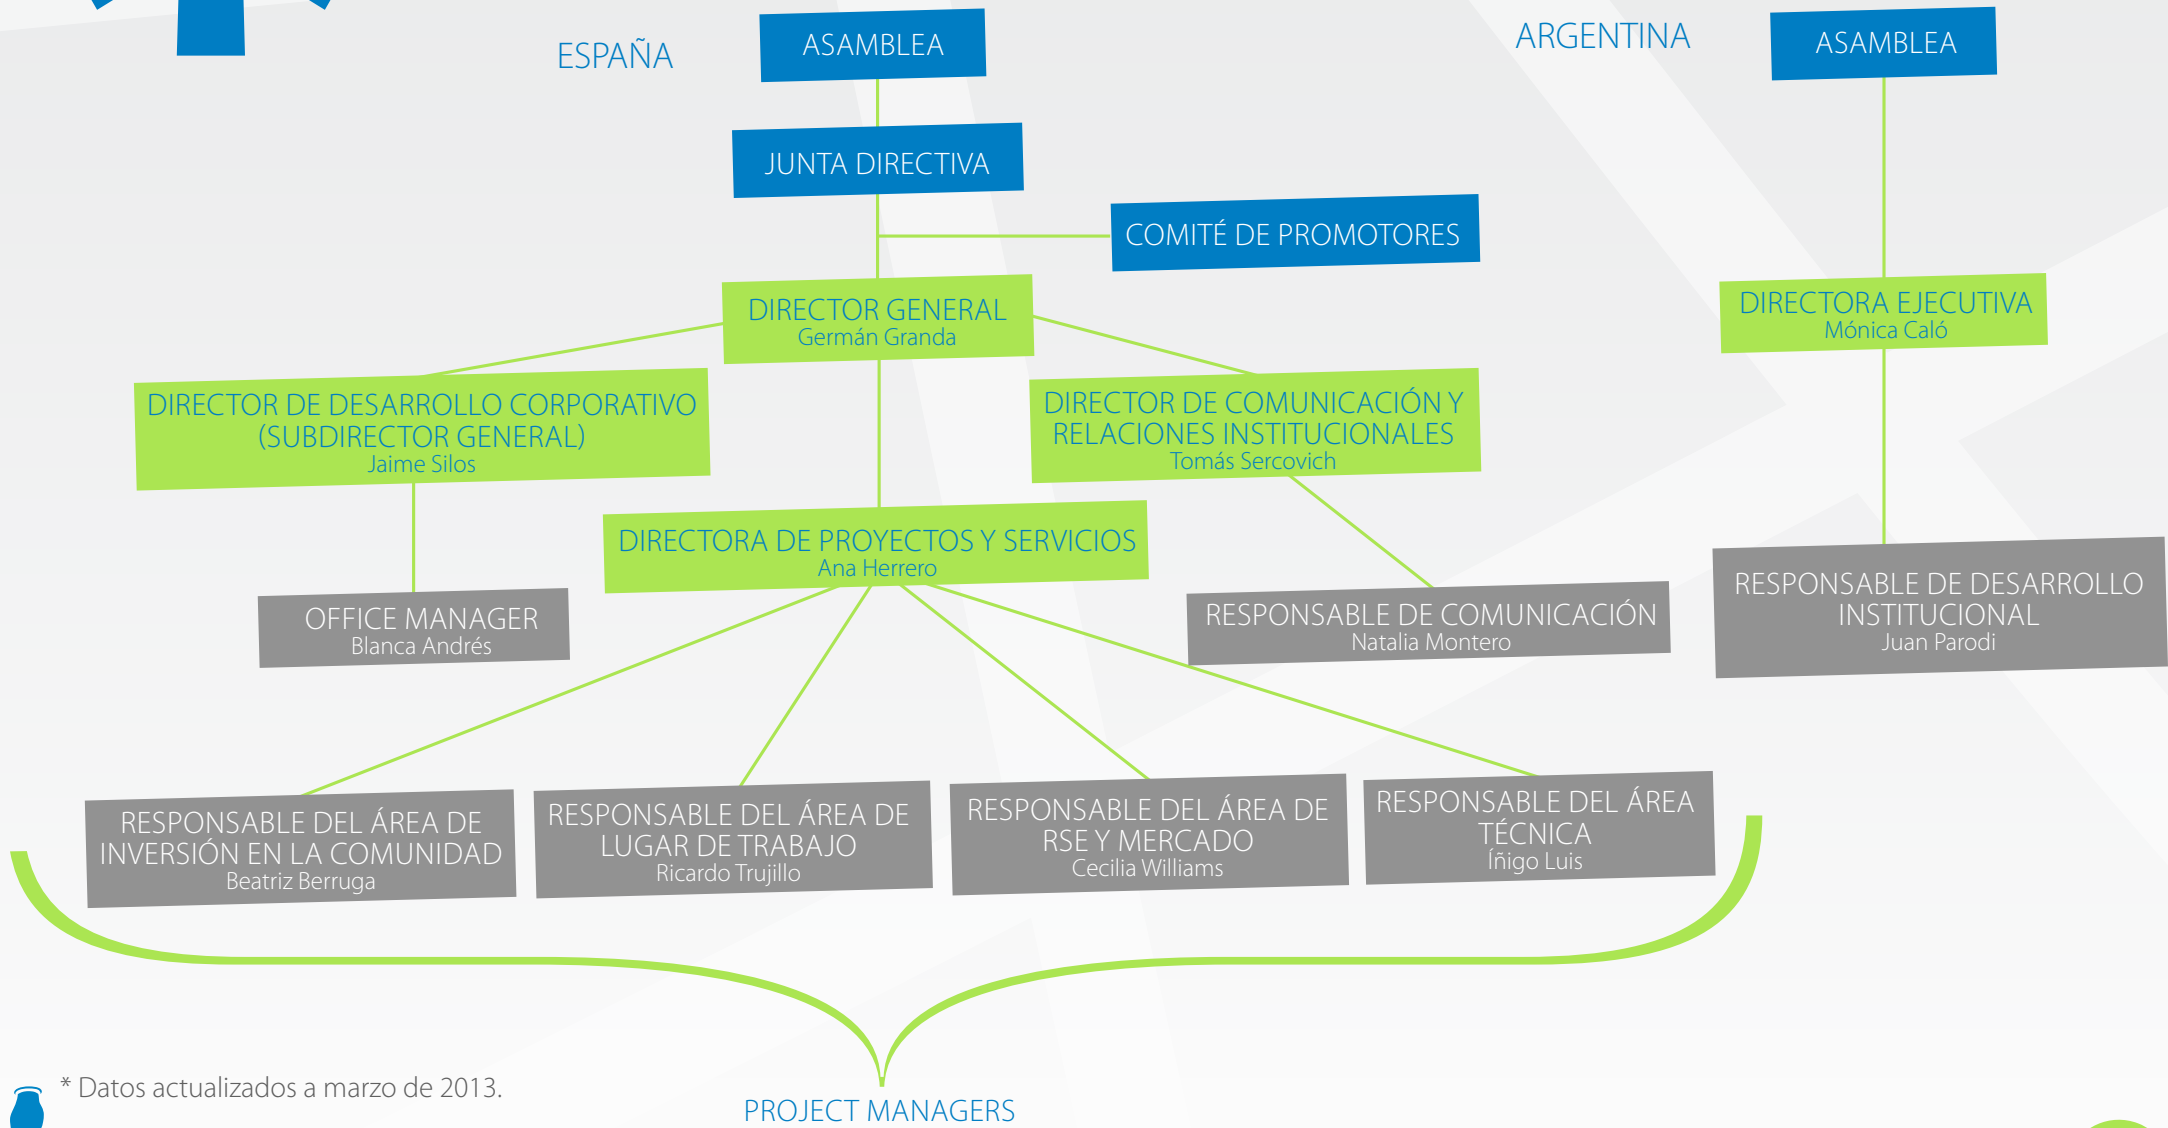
ESPAÑA

ASAMBLEA

JUNTA DIRECTIVA

COMITÉ DE PROMOTORES

DIRECTOR GENERAL
Germán Granda

DIRECTOR DE DESARROLLO CORPORATIVO (SUBDIRECTOR GENERAL)
Jaime Silos

DIRECTOR DE COMUNICACIÓN Y RELACIONES INSTITUCIONALES
Tomás Sercovich

DIRECTORA DE PROYECTOS Y SERVICIOS
Ana Herrero

OFFICE MANAGER
Blanca Andrés

RESPONSABLE DE COMUNICACIÓN
Natalia Montero

RESPONSABLE DEL ÁREA DE INVERSIÓN EN LA COMUNIDAD
Beatriz Berruga

RESPONSABLE DEL ÁREA DE LUGAR DE TRABAJO
Ricardo Trujillo

RESPONSABLE DEL ÁREA DE RSE Y MERCADO
Cecilia Williams

RESPONSABLE DEL ÁREA TÉCNICA
Íñigo Luis

ARGENTINA

ASAMBLEA

DIRECTORA EJECUTIVA
Mónica Caló

RESPONSABLE DE DESARROLLO INSTITUCIONAL
Juan Parodi

PROJECT MANAGERS

* Datos actualizados a marzo de 2013.